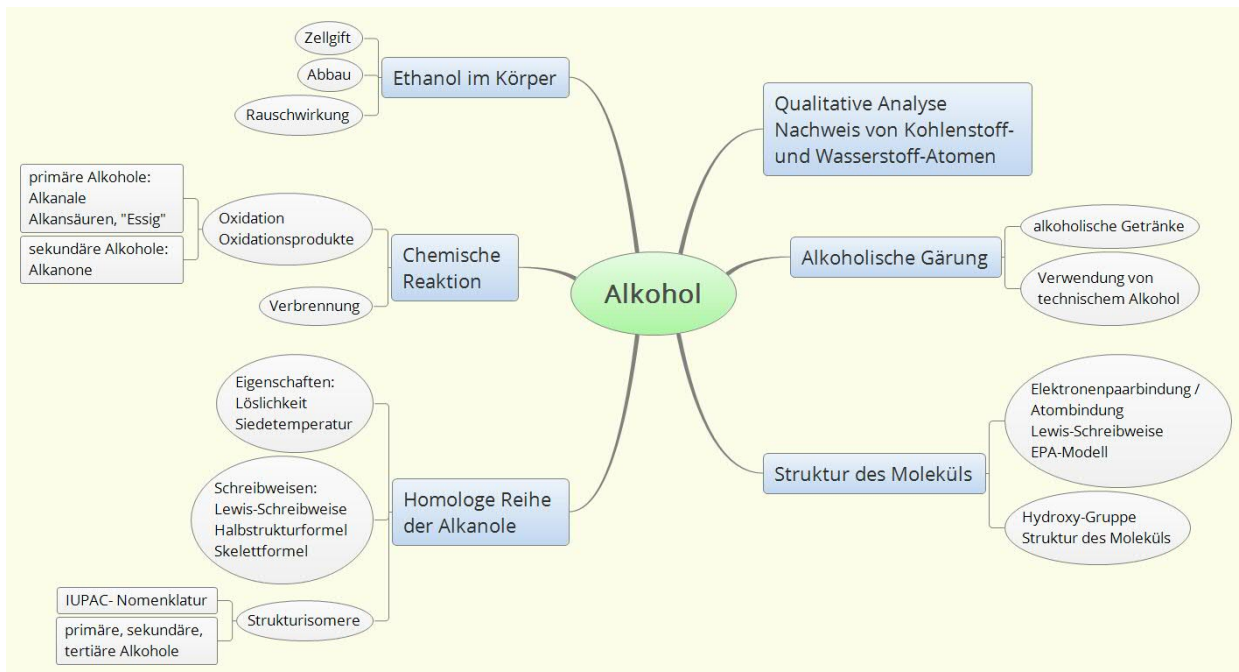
Alkohol

Ethanol im Körper
Zellgift
Abbau
Rauschwirkung

Chemische Reaktion
Oxidation Oxidationsprodukte
primäre Alkohole: Alkanale Alkansäuren, "Essig"
sekundäre Alkohole: Alkanone
Verbrennung

Homologe Reihe der Alkanole
Eigenschaften: Löslichkeit Siedetemperatur
Schreibweisen: Lewis-Schreibweise Halbstrukturformel Skelettformel
Strukturisomere
IUPAC- Nomenklatur
primäre, sekundäre, tertiäre Alkohole

Qualitative Analyse Nachweis von Kohlenstoff- und Wasserstoff-Atomen

Alkoholische Gärung
alkoholische Getränke
Verwendung von technischem Alkohol

Struktur des Moleküls
Elektronenpaarbindung / Atombindung Lewis-Schreibweise EPA-Modell
Hydroxy-Gruppe Struktur des Moleküls